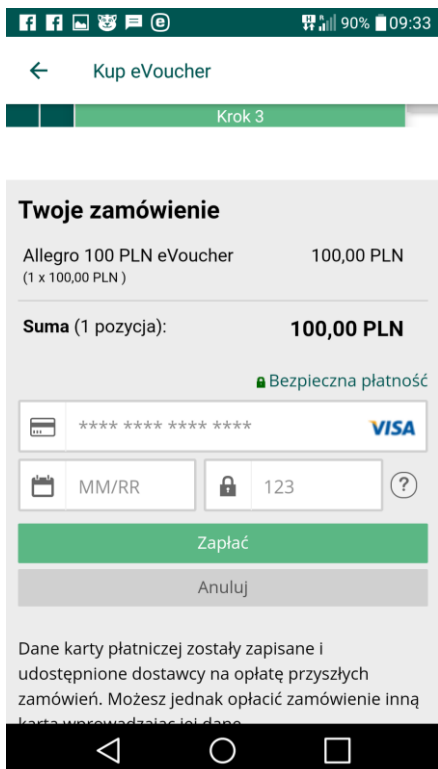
90% 09:33

Kup eVoucher

Krok 3

Twoje zamówienie

Allegro 100 PLN eVoucher
(1 x 100,00 PLN )

100,00 PLN

Suma (1 pozycja):

100,00 PLN

Bezpieczna płatność

**** **** **** ****

VISA

MM/RR

123

?

Zapłać

Anuluj

Dane karty płatniczej zostały zapisane i udostępnione dostawcy na opłatę przyszłych zamówień. Możesz jednak opłacić zamówienie inną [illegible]